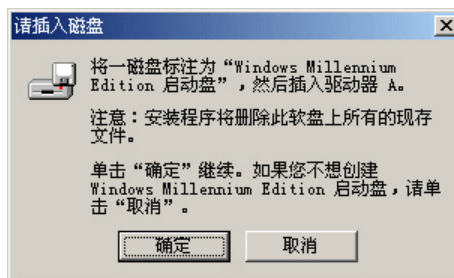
请插入磁盘

将一磁盘标注为“Windows Millennium Edition 启动盘”，然后插入驱动器 A。

注意：安装程序将删除此软盘上所有的现存文件。

单击“确定”继续。如果您不想创建 Windows Millennium Edition 启动盘，请单击“取消”。

确定

取消